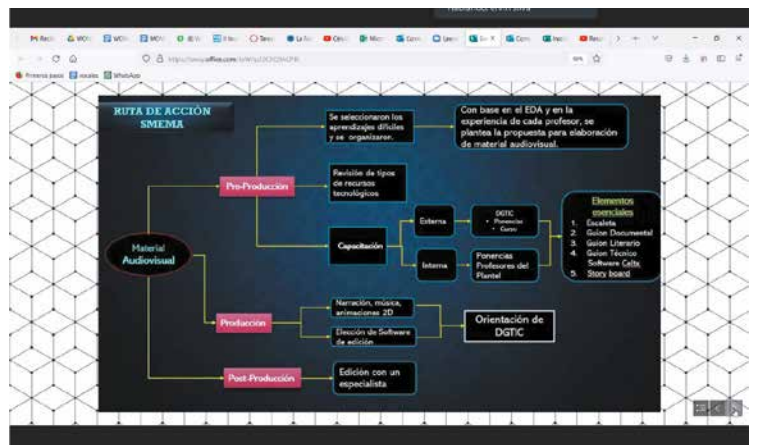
RUTA DE ACCIÓN SMEMA

Material Audiovisual

Pre-Producción

Se seleccionaron los aprendizajes difíciles y se organizaron.

Con base en el EDA y en la experiencia de cada profesor, se plantea la propuesta para elaboración de material audiovisual.

Revisión de tipos de recursos tecnológicos

Capacitación

Externa

DGTIC
• Ponencias
• Curso

Interna

Ponencias Profesores del Plantel

Elementos esenciales
1. Escaleta
2. Guion Documental
3. Guion Literario
4. Guion Técnico Software Celtx
5. Story board

Producción

Narración, música, animaciones 2D

Elección de Software de edición

Orientación de DGTIC

Post-Producción

Edición con un especialista